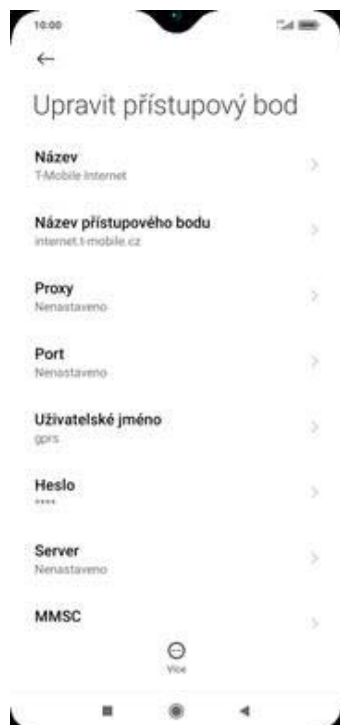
10:00

←

Upravit přístupový bod

Název
T-Mobile Internet

Název přístupového bodu
internet.t-mobile.cz

Proxy
Nenastaveno

Port
Nenastaveno

Uživatelské jméno
gprs

Heslo
****

Server
Nenastaveno

MMSC

Více